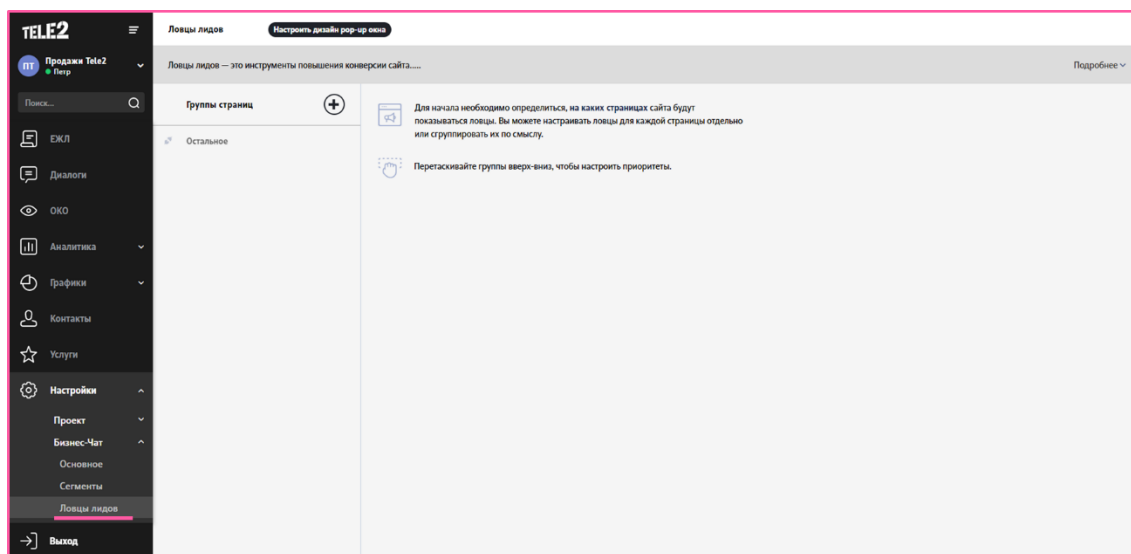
TELE2

ПТ Продажи Tele2
Петр

Поиск...

ЕЖЛ

Диалоги

ОКО

Аналитика

Графики

Контакты

Услуги

Настройки

Проект

Бизнес-Чат

Основное

Сегменты

Ловцы лидов

Выход

Ловцы лидов Настроить дизайн pop-up окна

Ловцы лидов — это инструменты повышения конверсии сайта.....

Подробнее

Группы страниц

Остальное

Для начала необходимо определиться, на каких страницах сайта будут показываться ловцы. Вы можете настраивать ловцы для каждой страницы отдельно или сгруппировать их по смыслу.

Перетаскивайте группы вверх-вниз, чтобы настроить приоритеты.